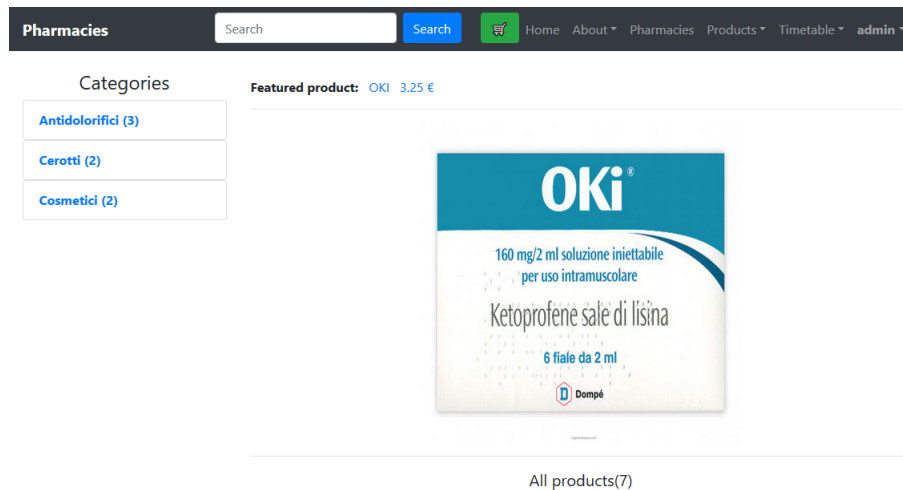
Pharmacies Search Search Home About Pharmacies Products Timetable admin

Categories

Antidolorifici (3)

Cerotti (2)

Cosmetici (2)

Featured product: OKI 3.25 €

OKi®

160 mg/2 ml soluzione iniettabile per uso intramuscolare

Ketoprofene sale di lisina

6 fiale da 2 ml

D Dompé

All products(7)